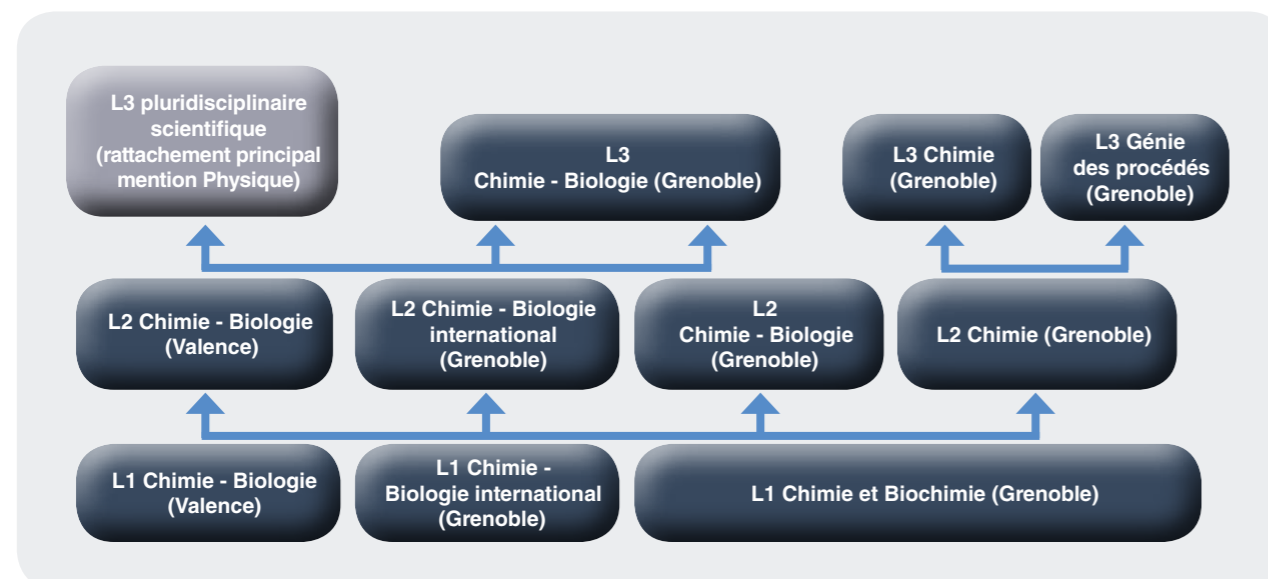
L3 pluridisciplinaire scientifique (rattachement principal mention Physique)

L3 Chimie - Biologie (Grenoble)

L3 Chimie (Grenoble)

L3 Génie des procédés (Grenoble)

L2 Chimie - Biologie (Valence)

L2 Chimie - Biologie international (Grenoble)

L2 Chimie - Biologie (Grenoble)

L2 Chimie (Grenoble)

L1 Chimie - Biologie (Valence)

L1 Chimie - Biologie international (Grenoble)

L1 Chimie et Biochimie (Grenoble)